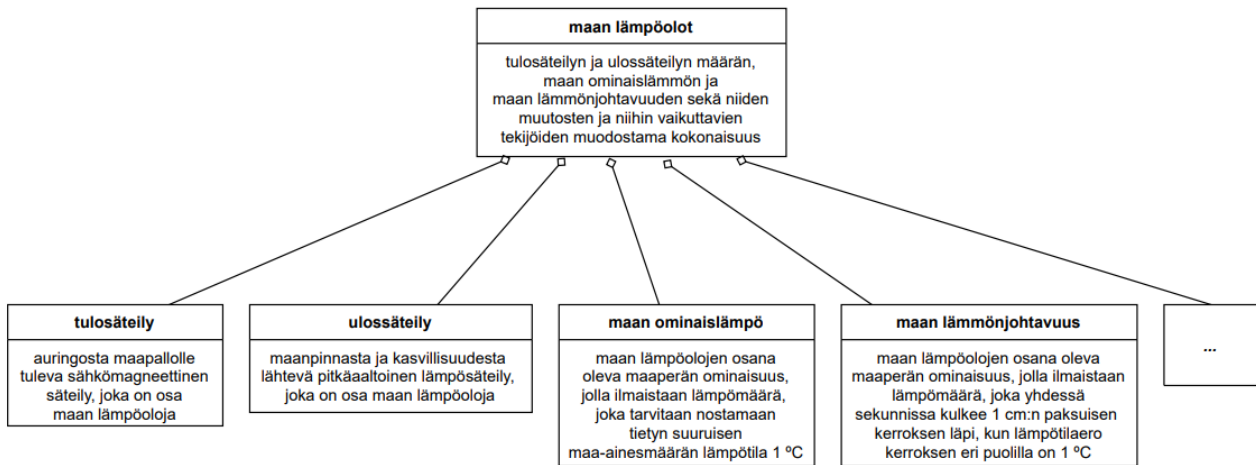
maan lämpöolot

tulosäteilyn ja ulossäteilyn määrän, maan ominaislämmön ja maan lämmönjohtavuuden sekä niiden muutosten ja niihin vaikuttavien tekijöiden muodostama kokonaisuus

tulosäteily

auringosta maapallolle tuleva sähkömagneettinen säteily, joka on osa maan lämpöoloja

ulossäteily

maanpinnasta ja kasvillisuudesta lähtevä pitkäaaltoinen lämpösäteily, joka on osa maan lämpöoloja

maan ominaislämpö

maan lämpöolojen osana oleva maaperän ominaisuus, jolla ilmaistaan lämpömäärä, joka tarvitaan nostamaan tietyn suuruisen maa-ainesmäärän lämpötila 1 ºC

maan lämmönjohtavuus

maan lämpöolojen osana oleva maaperän ominaisuus, jolla ilmaistaan lämpömäärä, joka yhdessä sekunnissa kulkee 1 cm:n paksuisen kerroksen läpi, kun lämpötilaero kerroksen eri puolilla on 1 ºC

...